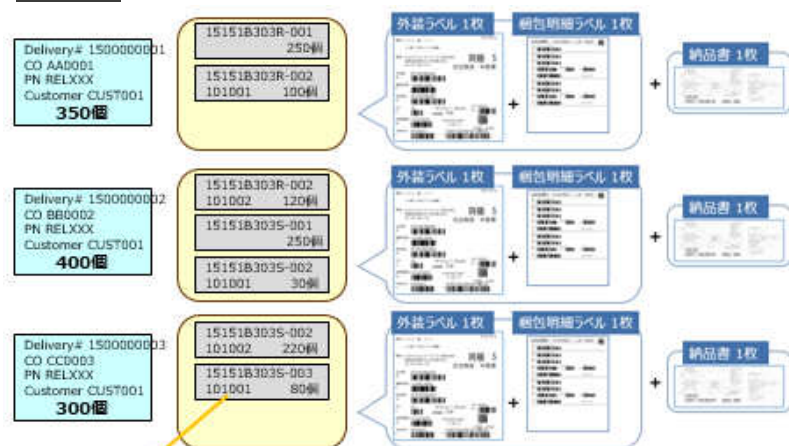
Delivery# 1500000001
CO AA0001
PN RELXXX
Customer CUST001
350個

15151B303R-001
250個

15151B303R-002
101001 100個

外装ラベル 1枚

梱包明細ラベル 1枚

+

+

納品書 1枚

Delivery# 1500000002
CO BB0002
PN RELXXX
Customer CUST001
400個

15151B303R-002
101002 120個

15151B303S-001
250個

15151B303S-002
101001 30個

外装ラベル 1枚

梱包明細ラベル 1枚

+

+

納品書 1枚

Delivery# 1500000003
CO CC0003
PN RELXXX
Customer CUST001
300個

15151B303S-002
101002 220個

15151B303S-003
101001 80個

外装ラベル 1枚

梱包明細ラベル 1枚

+

+

納品書 1枚